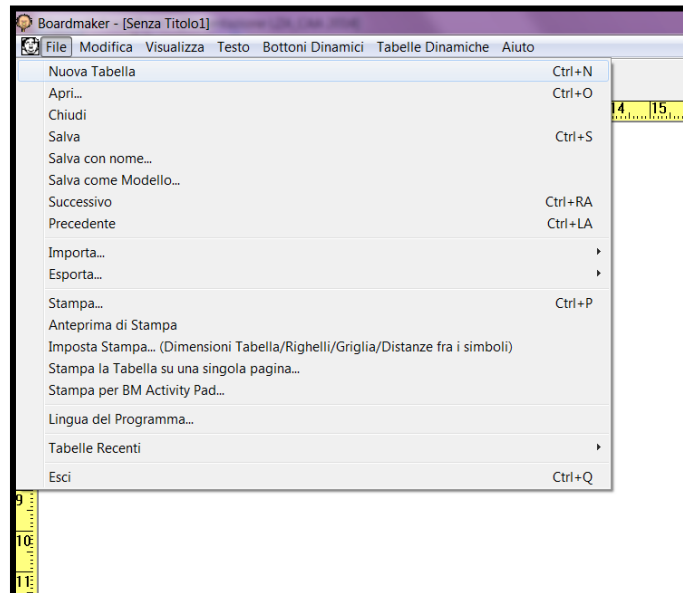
Boardmaker - [Senza Titolo1]

File Modifica Visualizza Testo Bottoni Dinamici Tabelle Dinamiche Aiuto

Nuova Tabella Ctrl+N
Apri... Ctrl+O
Chiudi
Salva Ctrl+S
Salva con nome...
Salva come Modello...
Successivo Ctrl+RA
Precedente Ctrl+LA

Importa...
Esporta...

Stampa... Ctrl+P
Anteprima di Stampa
Imposta Stampa... (Dimensioni Tabella/Righelli/Griglia/Distanze fra i simboli)
Stampa la Tabella su una singola pagina...
Stampa per BM Activity Pad...

Lingua del Programma...

Tabelle Recenti

Esci Ctrl+Q

14 15

9
10
11